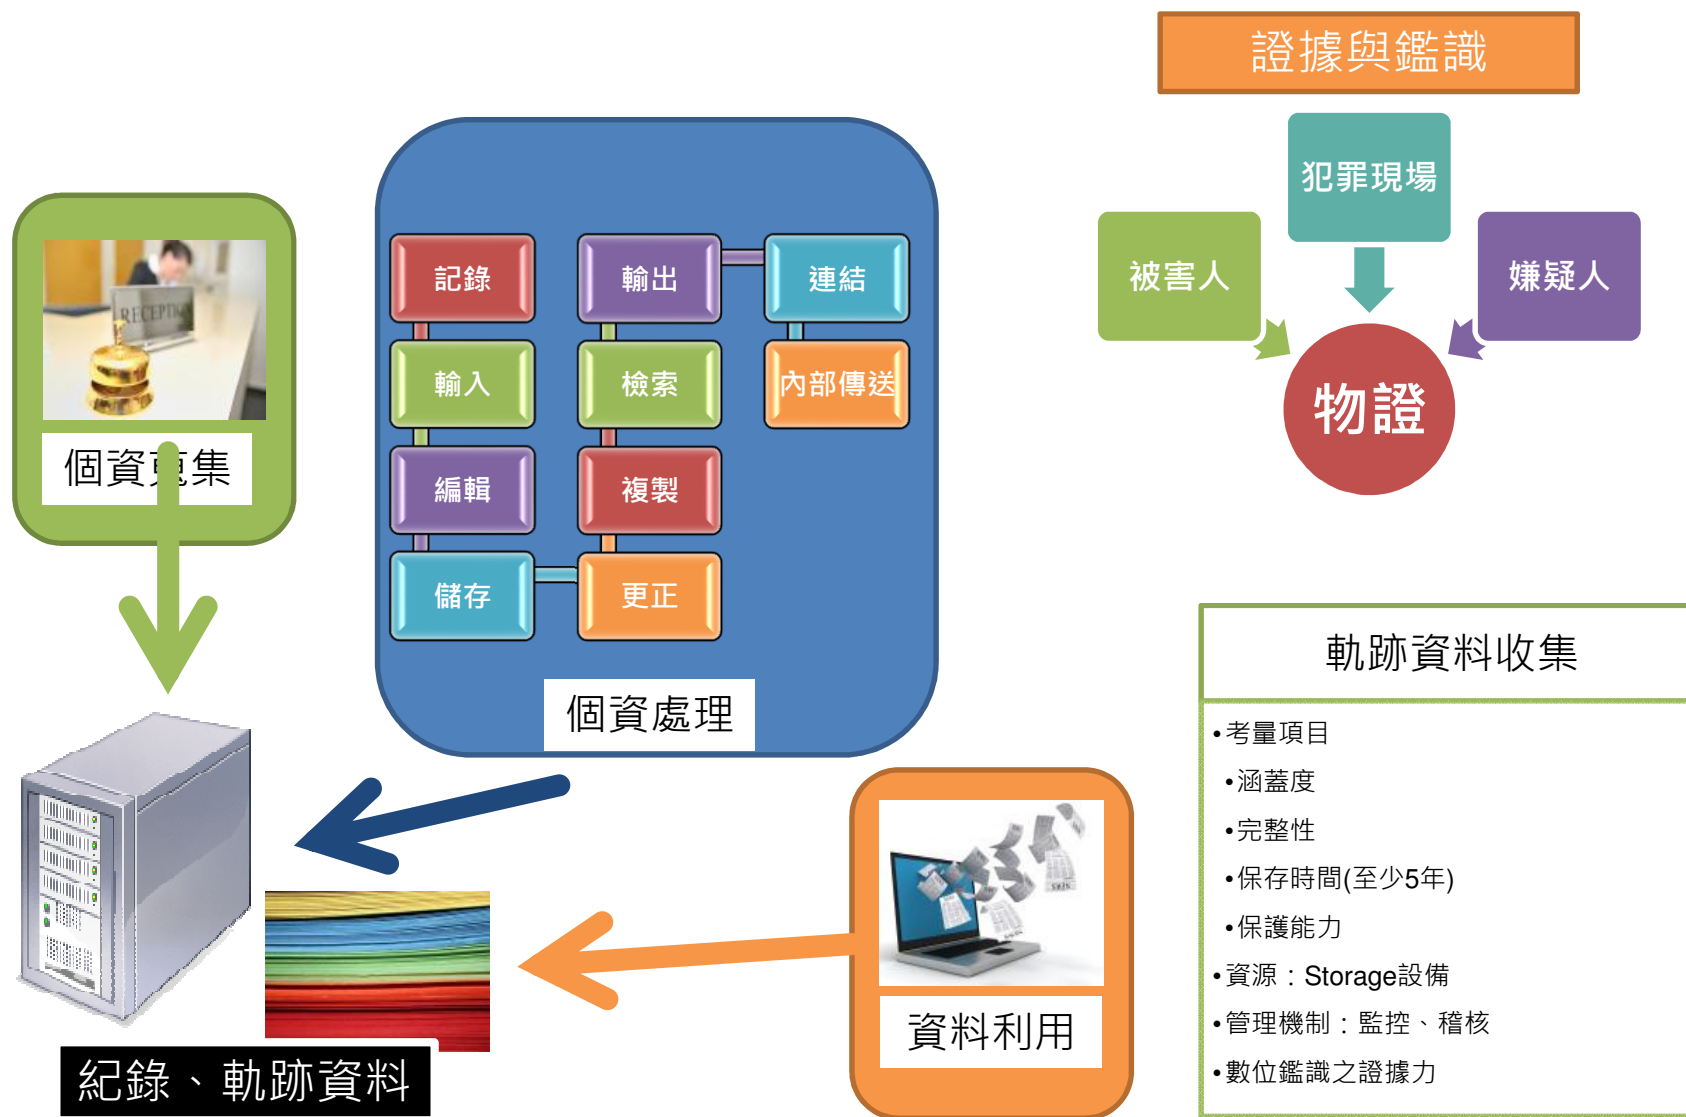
證據與鑑識

犯罪現場

被害人

嫌疑人

物證

RECEPTION

個資蒐集

記錄

輸出

連結

輸入

檢索

內部傳送

編輯

複製

儲存

更正

個資處理

紀錄、軌跡資料

資料利用

軌跡資料收集

• 考量項目
• 涵蓋度
• 完整性
• 保存時間(至少5年)
• 保護能力
• 資源：Storage設備
• 管理機制：監控、稽核
• 數位鑑識之證據力